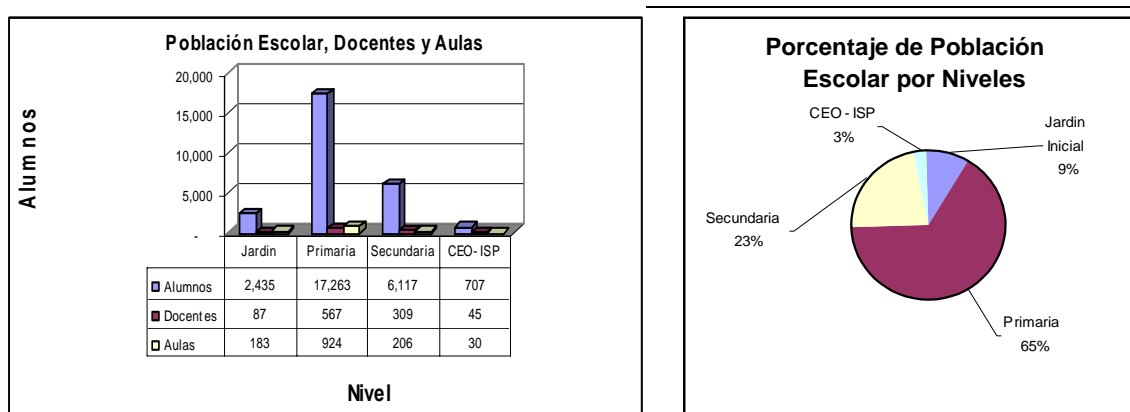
Población Escolar, Docentes y Aulas

Alumnos

20,000
15,000
10,000
5,000
-

| | Jardin | Primaria | Secundaria | CEO-ISP |
|---|---|---|---|---|
| Alumnos | 2,435 | 17,263 | 6,117 | 707 |
| Docentes | 87 | 567 | 309 | 45 |
| Aulas | 183 | 924 | 206 | 30 |

Nivel

Porcentaje de Población Escolar por Niveles

CEO - ISP 3%
Jardin Inicial 9%
Secundaria 23%
Primaria 65%